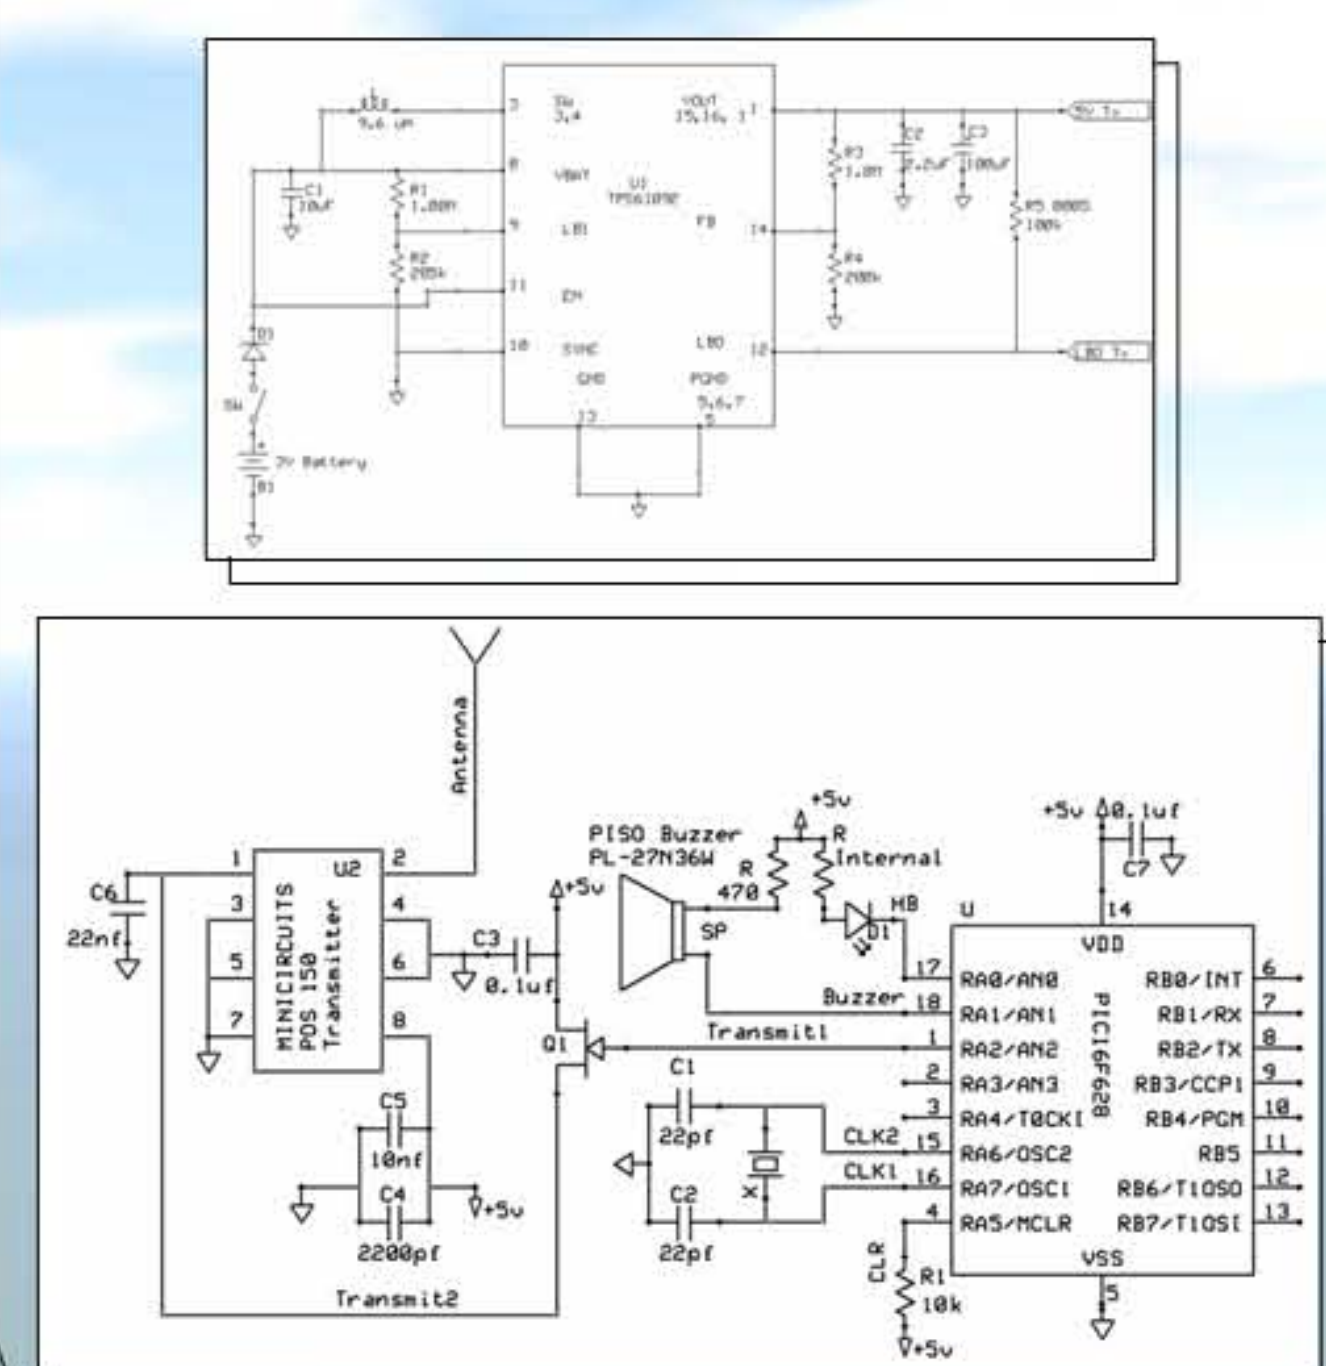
L1
9.6 uH
3
SW
3,4
VOUT
15,16, 1
1
5V Tx
C1
10uF
R1
1.00M
8
VBAT
U1
TPS61092
R3
1.0M
C2
2.2uF
C3
100uF
R5 0805
100k
R2
205k
9
LBI
FB
14
R4
200k
11
EN
D3
10
SYNC
LBO
12
LBO Tx
GND
PGND
SW
13
9,6,7
3V Battery
B1

Antenna
+5v
0.1uf
PISO Buzzer
PL-27N36W
R
Internal
C7
1
U2
2
+5v
R
470
HB
C6
3
4
SP
U
14
22nf
MINICIRCUITS
POS 150
Transmitter
D1
VDD
5
6
C3
0.1uf
17
RA0/AN0
RB0/INT
6
Buzzer
18
RA1/AN1
PIC16F628
RB1/RX
7
7
8
Q1
Transmit1
1
RA2/AN2
RB2/TX
8
C1
2
RA3/AN3
RB3/CCP1
9
C5
3
RA4/T0CKI
RB4/PGM
10
10nf
22pf
CLK2
15
RA6/OSC2
RB5
11
C4
X
CLK1
16
RA7/OSC1
RB6/T1OSO
12
+5v
C2
4
RA5/MCLR
RB7/T1OSI
13
2200pf
22pf
CLR
R1
VSS
Transmit2
10k
5
+5v